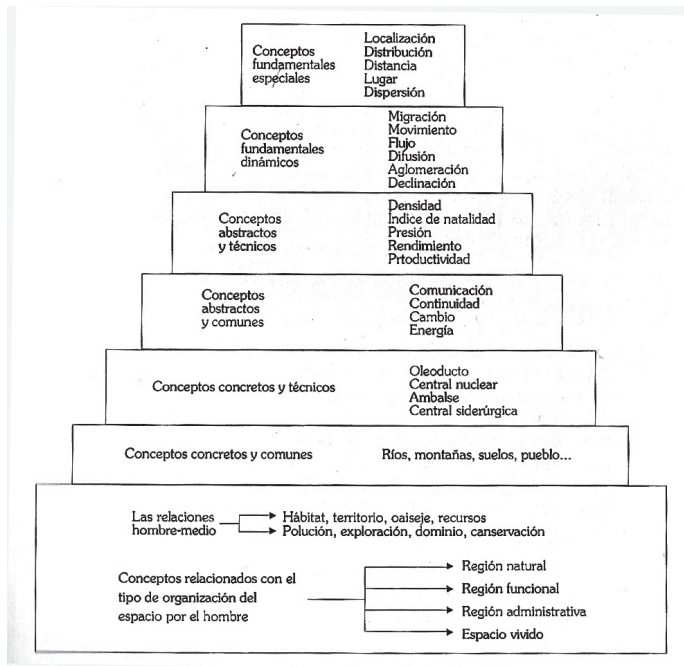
Conceptos fundamentales especiales

Localización
Distribución
Distancia
Lugar
Dispersión

Conceptos fundamentales dinámicos

Migración
Movimiento
Flujo
Difusión
Aglomeración
Declinación

Conceptos abstractos y técnicos

Densidad
Índice de natalidad
Presión
Rendimiento
Prtoductividad

Conceptos abstractos y comunes

Comunicación
Continuidad
Cambio
Energía

Conceptos concretos y técnicos

Oleoducto
Central nuclear
Ambalse
Central siderúrgica

Conceptos concretos y comunes

Ríos, montañas, suelos, pueblo...

Las relaciones hombre-medio

Hábitat, territorio, oaiseje, recursos
Polución, exploración, dominio, canservación

Conceptos relacionados con el tipo de organización del espacio por el hombre

Región natural
Región funcional
Región administrativa
Espacio vivido